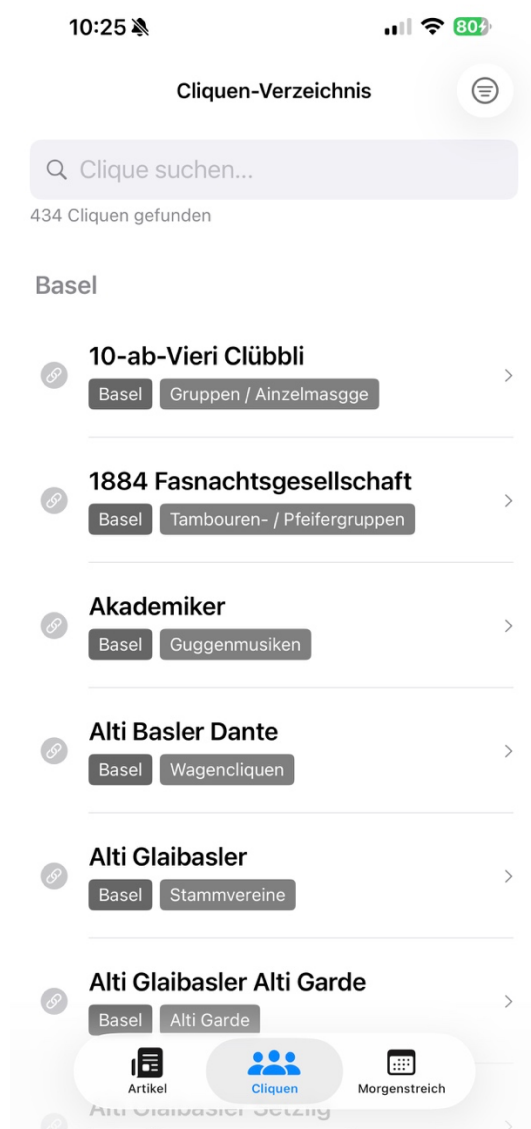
10:25

80

Cliquen-Verzeichnis

Clique suchen...

434 Cliquen gefunden

Basel

10-ab-Vieri Clübbli
Basel Gruppen / Ainzelmasgge

1884 Fasnachtsgesellschaft
Basel Tambouren- / Pfeifergruppen

Akademiker
Basel Guggenmusiken

Alti Basler Dante
Basel Wagencliquen

Alti Glaibasler
Basel Stammvereine

Alti Glaibasler Alti Garde
Basel Alti Garde

Artikel Cliquen Morgenstreich

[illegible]